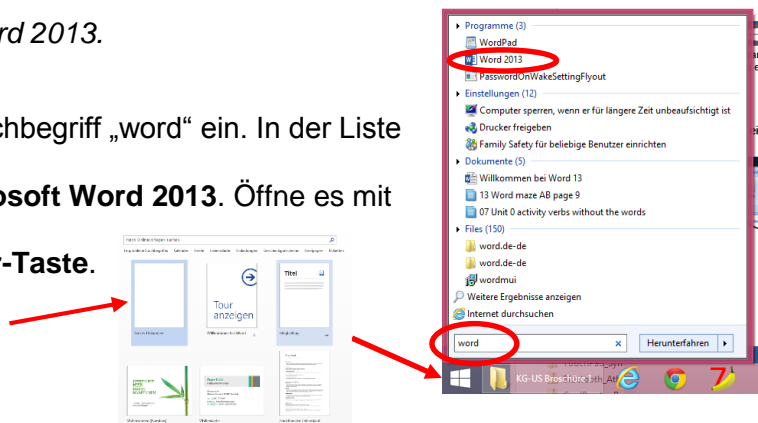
rd 2013.

chbegriff „word“ ein. In der Liste

osoft Word 2013. Öffne es mit

-Taste.

Tour anzeigen

Titel

Programme (3)
WordPad
Word 2013
PasswordOnWakeSettingFlyout
Einstellungen (12)
Computer sperren, wenn er für längere Zeit unbeaufsichtigt ist
Drucker freigeben
Family Safety für beliebige Benutzer einrichten
Dokumente (5)
Willkommen bei Word 13
13 Word maze AB page 9
07 Unit 0 activity verbs without the words
Files (150)
word.de-de
word.de-de
wordmui
Weitere Ergebnisse anzeigen
Internet durchsuchen
word
Herunterfahren
KG-US Broschüre